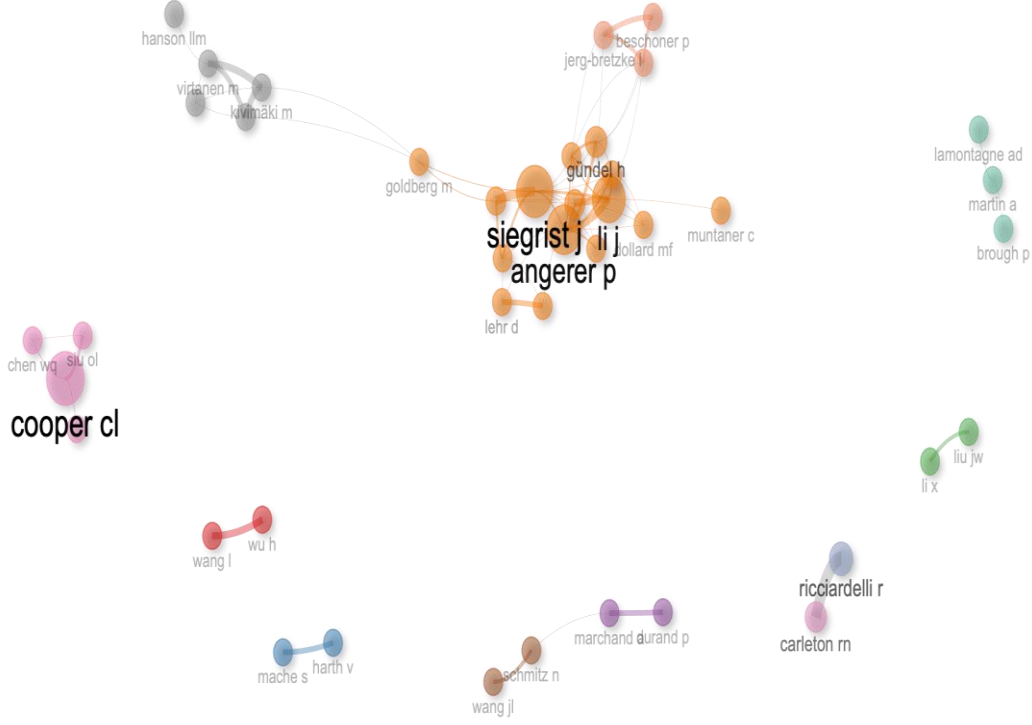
hanson llm
virtanen m
kivimäki m
beschoner p
jerg-bretzke l
gündel h
goldberg m
siegrist j
li j
dollard mf
muntaner c
angerer p
lehr d
lamontagne ad
martin a
brough p
chen wq
siu ol
cooper cl
liu jw
li x
wang l
wu h
ricciardelli r
carleton rn
marchand a
durand p
mache s
harth v
schmitz n
wang jl